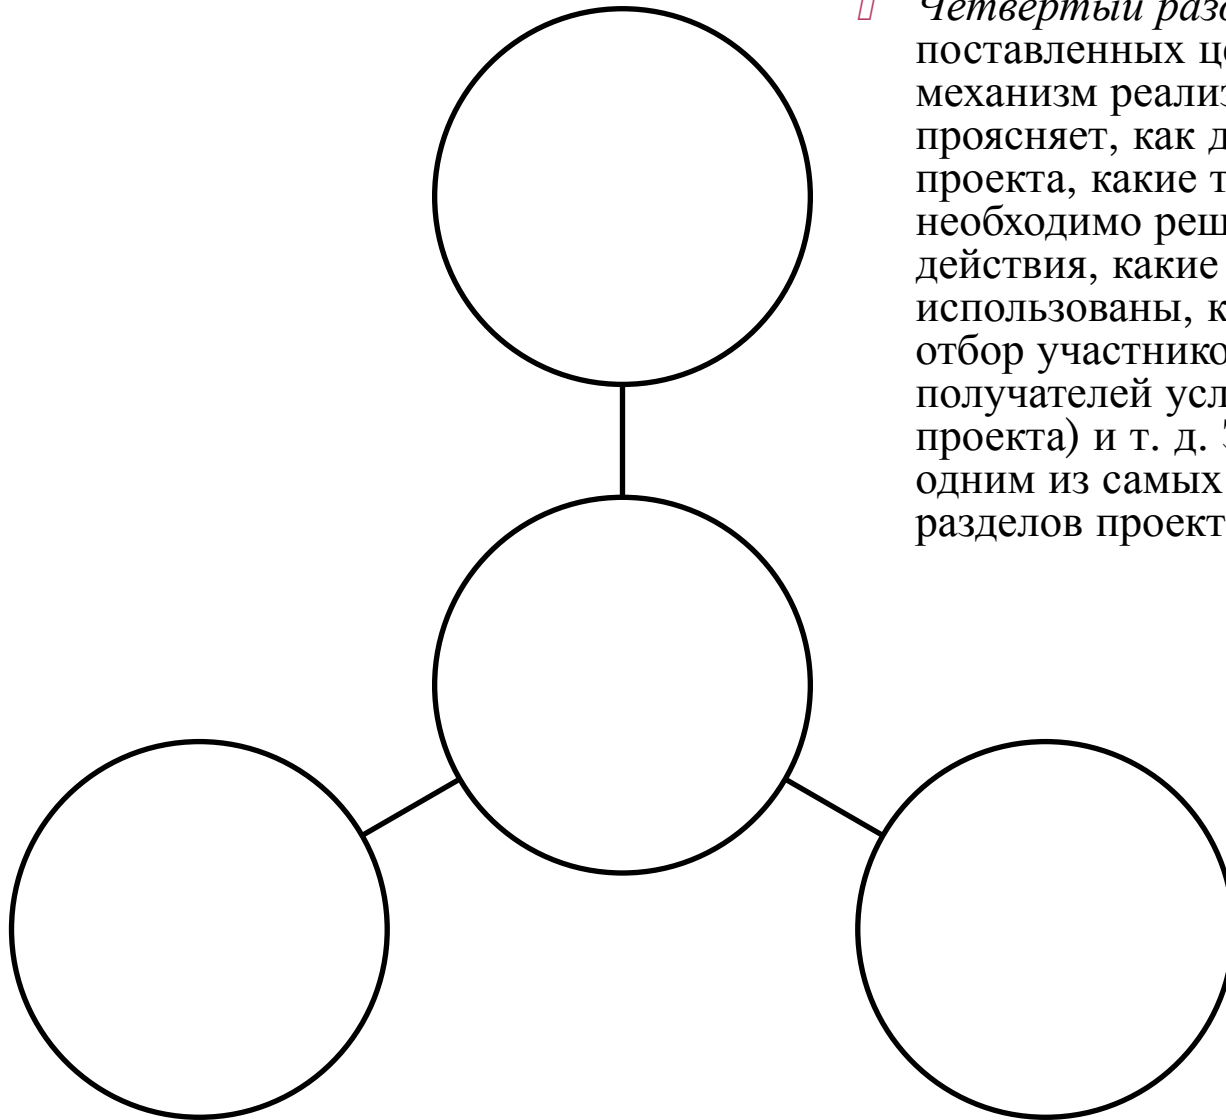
Четвертый разд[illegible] поставленных це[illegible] механизм реализ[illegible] проясняет, как д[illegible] проекта, какие т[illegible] необходимо реш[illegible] действия, какие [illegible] использованы, к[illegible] отбор участнико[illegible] получателей усл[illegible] проекта) и т. д. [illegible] одним из самых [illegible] разделов проект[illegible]